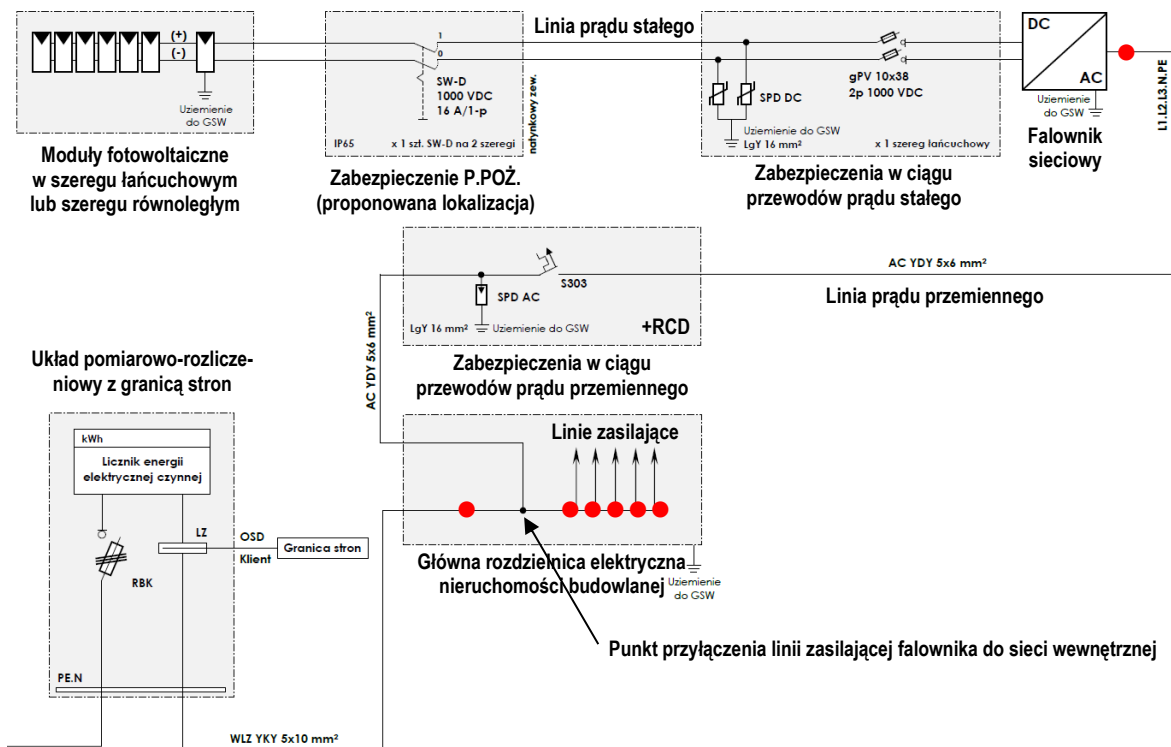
(+)
(-)
Uziemienie do GSW

Moduły fotowoltaiczne w szeregu łańcuchowym lub szeregu równoległym

I
0
SW-D
1000 VDC
16 A/1-p
natynkowy zew.
IP65
x 1 szt. SW-D na 2 szeregi

Zabezpieczenie P.POŻ. (proponowana lokalizacja)

Linia prądu stałego

SPD DC
gPV 10x38
2p 1000 VDC
Uziemienie do GSW
LgY 16 mm²
x 1 szereg łańcuchowy

Zabezpieczenia w ciągu przewodów prądu stałego

DC
AC
Uziemienie do GSW

Falownik sieciowy

L1.L2.L3.N.PE

S303
SPD AC
LgY 16 mm²
Uziemienie do GSW
+RCD

AC YDY 5x6 mm²

Linia prądu przemiennego

Zabezpieczenia w ciągu przewodów prądu przemiennego

AC YDY 5x6 mm²

Układ pomiarowo-rozliczeniowy z granicą stron

kWh
Licznik energii elektrycznej czynnej

RBK
LZ
OSD
Klient
Granica stron
PE.N

Linie zasilające

Główna rozdzielnica elektryczna nieruchomości budowlanej
Uziemienie do GSW

Punkt przyłączenia linii zasilającej falownika do sieci wewnętrznej

WLZ YKY 5x10 mm²